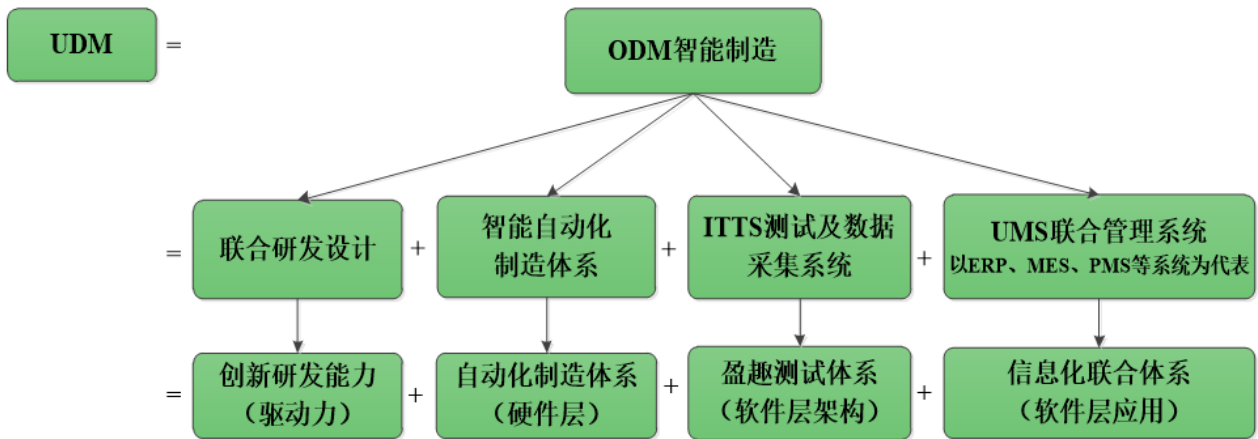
UDM

=

ODM智能制造

=

联合研发设计

+

智能自动化制造体系

+

ITTS测试及数据采集系统

+

UMS联合管理系统
以ERP、MES、PMS等系统为代表

=

创新研发能力
（驱动力）

+

自动化制造体系
（硬件层）

+

盈趣测试体系
（软件层架构）

+

信息化联合体系
（软件层应用）